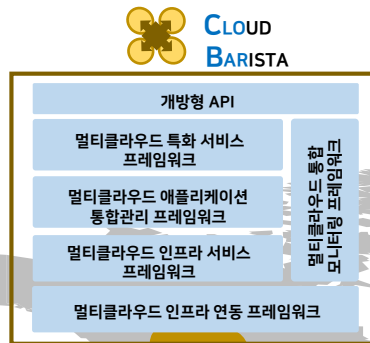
CLOUD
BARISTA

개방형 API

멀티클라우드 특화 서비스 프레임워크

멀티클라우드 애플리케이션 통합관리 프레임워크

멀티클라우드 인프라 서비스 프레임워크

멀티클라우드 통합 모니터링 프레임워크

멀티클라우드 인프라 연동 프레임워크